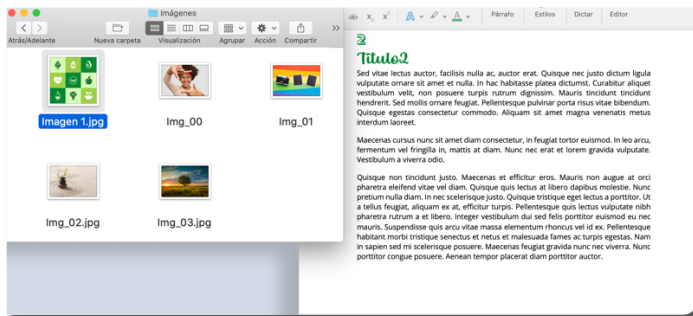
Imágenes

Atrás/Adelante

Nueva carpeta

Visualización

Agrupar

Acción

Compartir

Imagen 1.jpg

Img_00

Img_01

Img_02.jpg

Img_03.jpg

Párrafo

Estilos

Dictar

Editor

2

Titulo2

Sed vitae lectus auctor, facilisis nulla ac, auctor erat. Quisque nec justo dictum ligula vulputate ornare sit amet et nulla. In hac habitasse platea dictumst. Curabitur aliquet vestibulum velit, non posuere turpis rutrum dignissim. Mauris tincidunt tincidunt hendrerit. Sed mollis ornare feugiat. Pellentesque pulvinar porta risus vitae bibendum. Quisque egestas consectetur commodo. Aliquam sit amet magna venenatis metus interdum laoreet.

Maecenas cursus nunc sit amet diam consectetur, in feugiat tortor euismod. In leo arcu, fermentum vel fringilla in, mattis at diam. Nunc nec erat et lorem gravida vulputate. Vestibulum a viverra odio.

Quisque non tincidunt justo. Maecenas et efficitur eros. Mauris non augue at orci pharetra eleifend vitae vel diam. Quisque quis lectus at libero dapibus molestie. Nunc pretium nulla diam. In nec scelerisque justo. Quisque tristique eget lectus a porttitor. Ut a tellus feugiat, aliquam ex at, efficitur turpis. Pellentesque quis lectus vulputate nibh pharetra rutrum a et libero. Integer vestibulum dui sed felis porttitor euismod eu nec mauris. Suspendisse quis arcu vitae massa elementum rhoncus vel id ex. Pellentesque habitant morbi tristique senectus et netus et malesuada fames ac turpis egestas. Nam in sapien sed mi scelerisque posuere. Maecenas feugiat gravida nunc nec viverra. Nunc porttitor congue posuere. Aenean tempor placerat diam porttitor auctor.